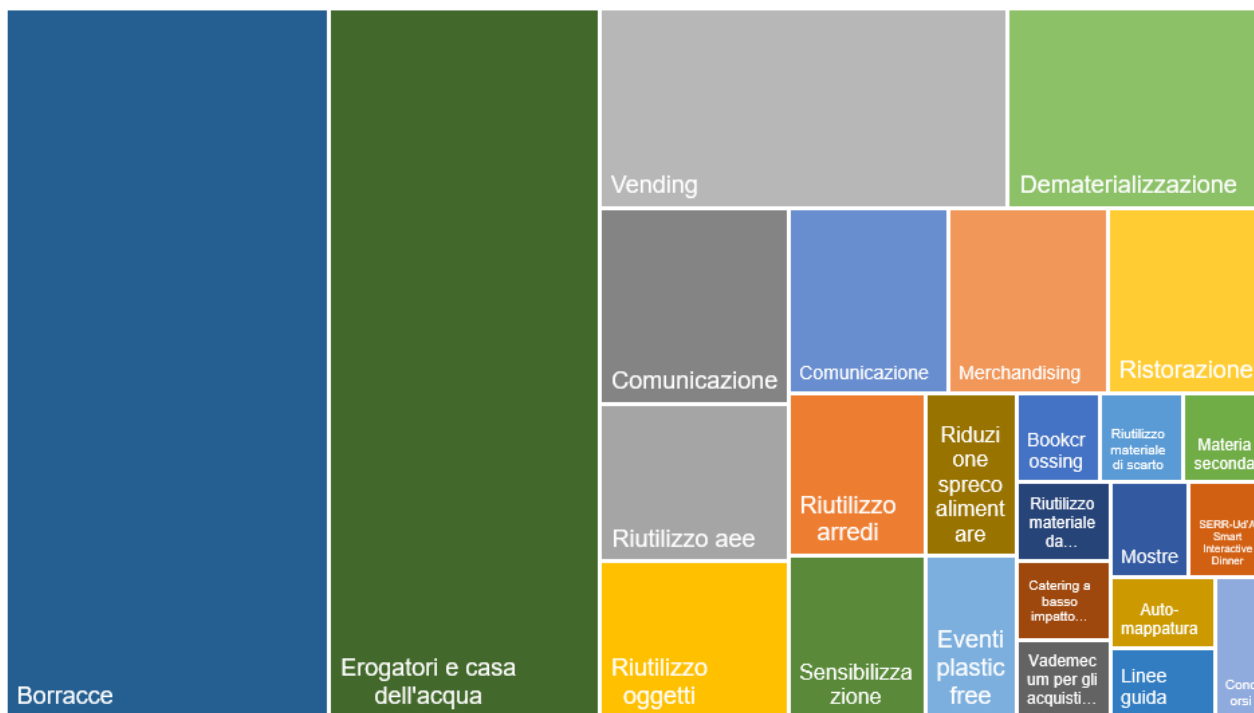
Borracce

Erogatori e casa dell'acqua

Vending

Dematerializzazione

Comunicazione

Comunicazione

Merchandising

Ristorazione

Riutilizzo aee

Riutilizzo arredi

Riduzione spreco alimentare

Bookcrossing

Riutilizzo materiale di scarto

Materia seconda

Riutilizzo materiale da...

Mostre

SERR-Ud'A Smart Interactive Dinner

Catering a basso impatto...

Auto-mappatura

Riutilizzo oggetti

Sensibilizzazione

Eventi plastic free

Vademecum per gli acquisti...

Linee guida

Conc orsi